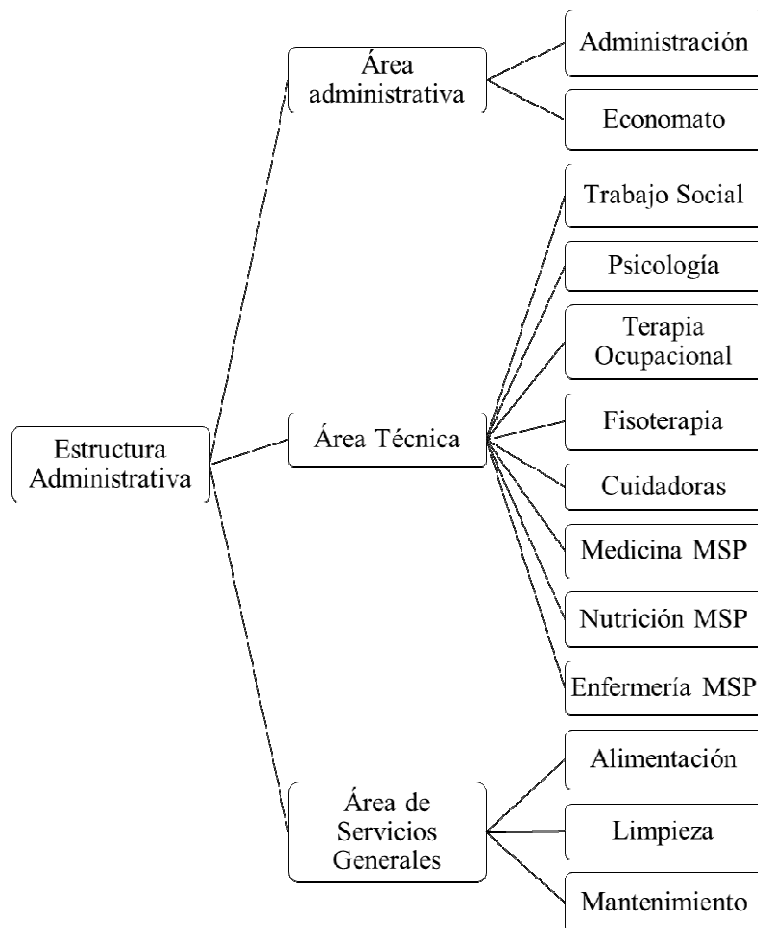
Estructura Administrativa

Área administrativa

Administración

Economato

Área Técnica

Trabajo Social

Psicología

Terapia Ocupacional

Fisoterapia

Cuidadoras

Medicina MSP

Nutrición MSP

Enfermería MSP

Área de Servicios Generales

Alimentación

Limpieza

Mantenimiento